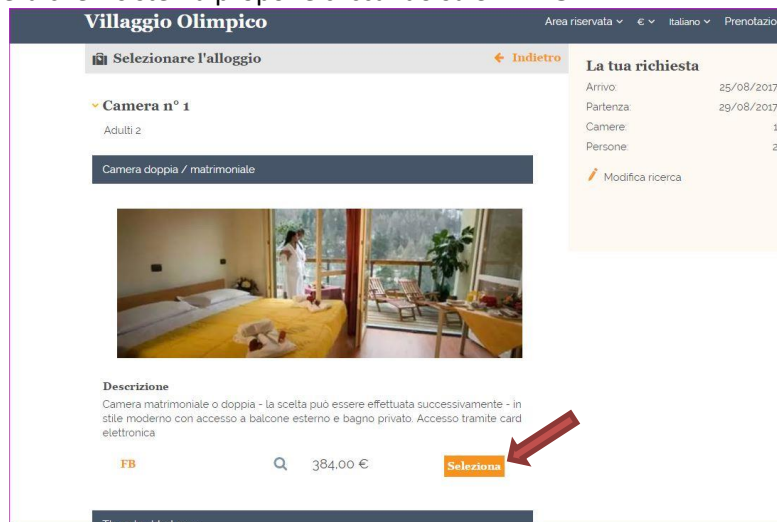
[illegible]

Villaggio Olimpico

Area riservata ⌄ € ⌄ Italiano ⌄ Prenotazio

Selezionare l'alloggio

← Indietro

Camera n° 1

Adulti 2

Camera doppia / matrimoniale

Descrizione

Camera matrimoniale o doppia - la scelta può essere effettuata successivamente - in stile moderno con accesso a balcone esterno e bagno privato. Accesso tramite card elettronica

FB

384,00 €

Seleziona

La tua richiesta

| | |
|---|---|
| Arrivo: | 25/08/2017 |
| Partenza: | 29/08/2017 |
| Camere: | 1 |
| Persone: | 2 |

Modifica ricerca

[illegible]